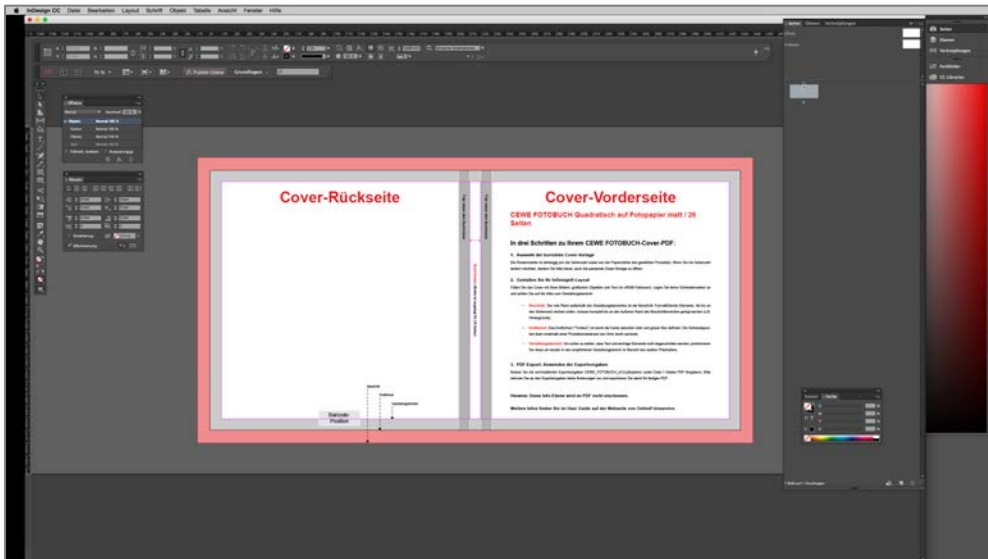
InDesign CC Datei Bearbeiten Layout Schrift Objekt Tabelle Ansicht Fenster Hilfe

Cover-Rückseite

Cover-Vorderseite

CEWE FOTOBUCH Quadratisch auf Fotopapier matt / 26 Seiten

In drei Schritten zu Ihrem CEWE FOTOBUCH-Cover-PDF:

1. Auswahl der korrekten Cover Vorlage

2. Gestalten Sie Ihr Softcover-Layout

3. PDF Export: Anwenden der Exportvorgaben

Hinweis: Diese Info-Ebene wird im PDF nicht erscheinen.

Weitere Infos finden Sie im User Guide auf der Webseite von OnlineFotoservice

Barcode-Position

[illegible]

Seiten

Ebenen

Verknüpfungen

Farbfelder

CC Libraries